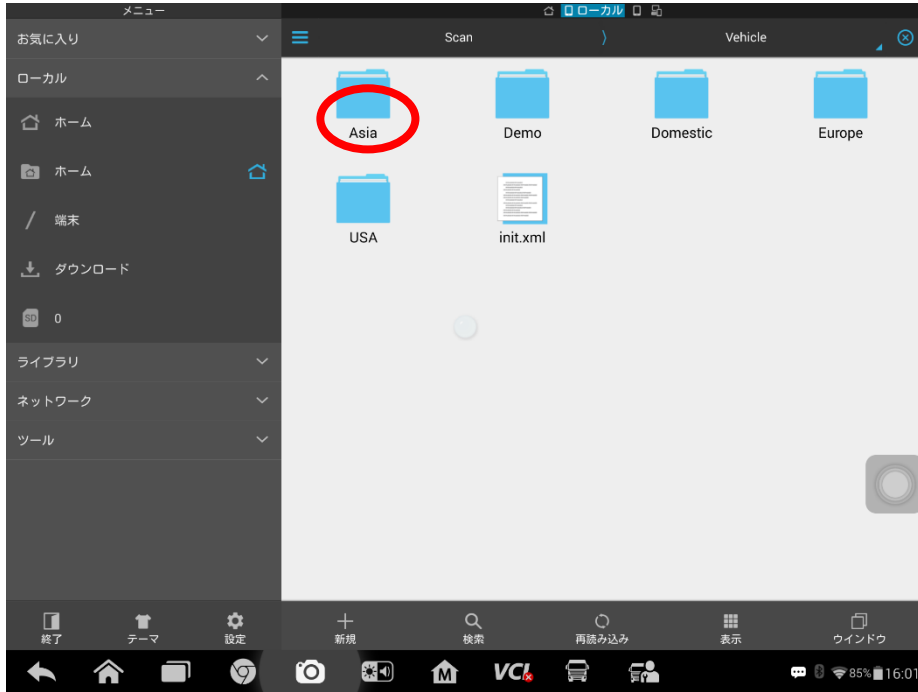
メニュー

ローカル

お気に入り

ローカル

ホーム

ホーム

端末

ダウンロード

0

ライブラリ

ネットワーク

ツール

Scan

Vehicle

Asia

Demo

Domestic

Europe

USA

init.xml

終了

テーマ

設定

新規

検索

再読み込み

表示

ウインドウ

VCI

85%

16:01